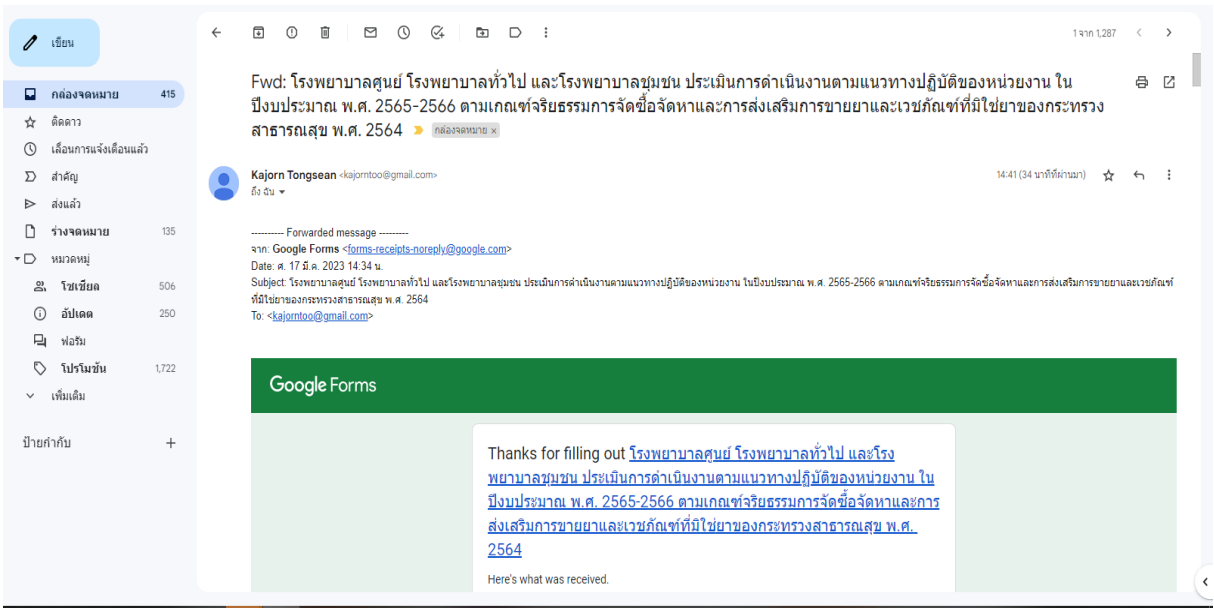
เขียน

กล่องจดหมาย 415
ติดดาว
เลื่อนการแจ้งเตือนแล้ว
สำคัญ
ส่งแล้ว
ร่างจดหมาย 135
หมวดหมู่
โซเชียล 506
อัปเดต 250
ฟอรัม
โปรโมชัน 1,722
เพิ่มเติม

ป้ายกำกับ +

1 จาก 1,287

Fwd: โรงพยาบาลศูนย์ โรงพยาบาลทั่วไป และโรงพยาบาลชุมชน ประเมินการดำเนินงานตามแนวทางปฏิบัติของหน่วยงาน ในปีงบประมาณ พ.ศ. 2565-2566 ตามเกณฑ์จริยธรรมการจัดซื้อจัดหาและการส่งเสริมการขายยาและเวชภัณฑ์ที่มิใช่ยาของกระทรวงสาธารณสุข พ.ศ. 2564 กล่องจดหมาย ×

Kajorn Tongsean <kajorntoo@gmail.com>
ถึง ฉัน

14:41 (34 นาทีที่ผ่านมา)

---------- Forwarded message ---------
จาก: Google Forms <forms-receipts-noreply@google.com>
Date: ศ. 17 มี.ค. 2023 14:34 น.
Subject: โรงพยาบาลศูนย์ โรงพยาบาลทั่วไป และโรงพยาบาลชุมชน ประเมินการดำเนินงานตามแนวทางปฏิบัติของหน่วยงาน ในปีงบประมาณ พ.ศ. 2565-2566 ตามเกณฑ์จริยธรรมการจัดซื้อจัดหาและการส่งเสริมการขายยาและเวชภัณฑ์ที่มิใช่ยาของกระทรวงสาธารณสุข พ.ศ. 2564
To: <kajorntoo@gmail.com>

Google Forms

Thanks for filling out โรงพยาบาลศูนย์ โรงพยาบาลทั่วไป และโรงพยาบาลชุมชน ประเมินการดำเนินงานตามแนวทางปฏิบัติของหน่วยงาน ในปีงบประมาณ พ.ศ. 2565-2566 ตามเกณฑ์จริยธรรมการจัดซื้อจัดหาและการส่งเสริมการขายยาและเวชภัณฑ์ที่มิใช่ยาของกระทรวงสาธารณสุข พ.ศ. 2564

Here's what was received.